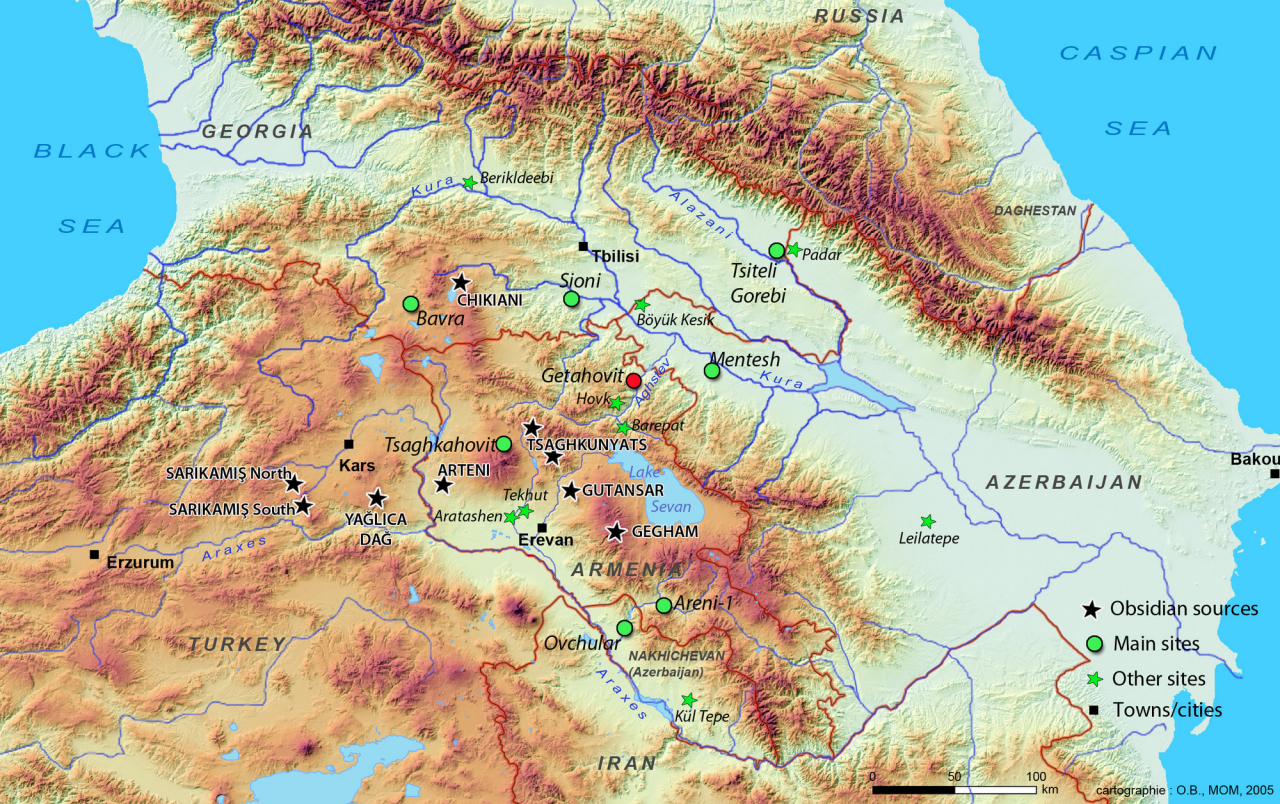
RUSSIA
CASPIAN
SEA
GEORGIA
BLACK
SEA
Kura
Berikldeebi
DAGHESTAN
Alazani
Tbilisi
Padar
Tsiteli Gorebi
CHIKIANI
Sioni
Bavra
Böyük Kesik
Mentesh
Kura
Getahovit
Aghstev
Hovk
Barepat
Tsaghkahovit
TSAGHKUNYATS
Kars
Bakou
SARIKAMIŞ North
ARTENI
Lake Sevan
AZERBAIJAN
SARIKAMIŞ South
YAĞLICA DAĞ
Tekhut
GUTANSAR
Aratashen
Erevan
GEGHAM
Leilatepe
Erzurum
Araxes
ARMENIA
Areni-1
Obsidian sources
Main sites
TURKEY
Ovchular
NAKHICHEVAN (Azerbaijan)
Other sites
Araxes
Towns/cities
Kül Tepe
IRAN
0 50 100 km
cartographie : O.B., MOM, 2005